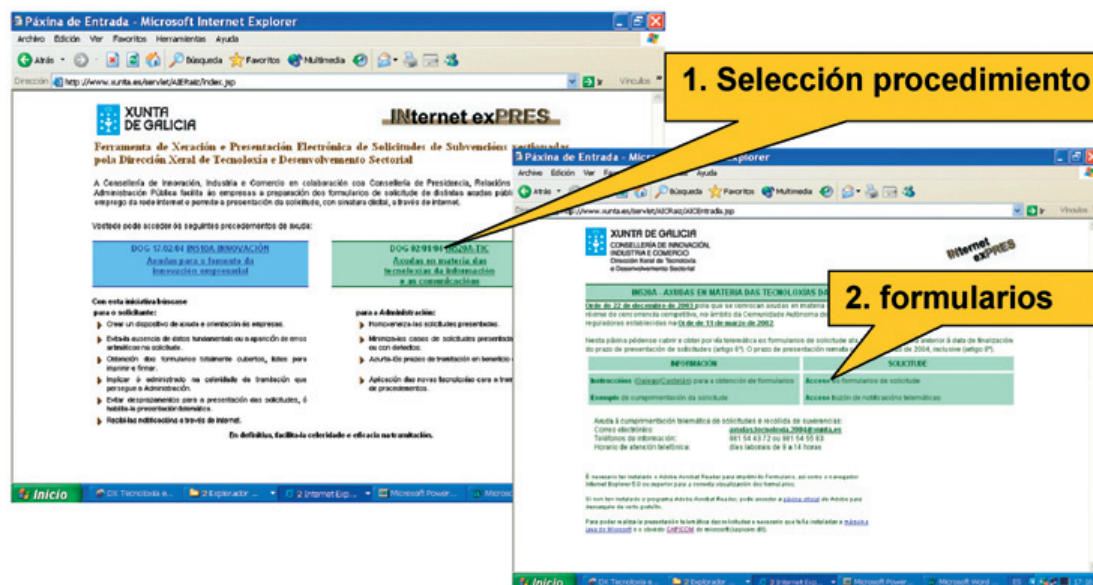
Páxina de Entrada - Microsoft Internet Explorer
Archivo Edición Ver Favoritos Herramientas Ayuda
Atrás Búsqueda Favoritos Multimedia
Dirección http://www.xunta.es/servlet/AIERaiz/index.jsp Ir Vínculos

1. Selección procedimiento

XUNTA DE GALICIA
INternet exPRES

Ferramenta de Xeración e Presentación Electrónica de Solicitudes de Subvencións sectoriadas pola Dirección Xeral de Tecnoloxía e Desenvolvemento Sectorial

A Consellería de Innovación, Industria e Comercio en colaboración coa Consellería de Presidencia, Relacións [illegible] Administración Pública facilita ás empresas a preparación dos formularios de solicitude de distintas axudas públi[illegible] emprego da rede Internet e permite a presentación da solicitude, con sinatura dixital, a través de internet.

Vostede pode acceder ós seguintes procedementos de axuda:

DOG 17.02.04 IN500A INNOVACIÓN
Axudas para o fomento da innovación empresarial

DOG 02/01/04 IN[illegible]A TIC
Axudas en materia das tecnoloxías da información e as comunicacións

Con esta iniciativa bríncase
para o solicitante:
Crear un dispositivo de axuda e orientación ás empresas.
Evitar ausencia de datos fundamentais ou a aparición de erros aritméticos na solicitude.
Obtención dos formularios totalmente cubertos, listos para imprimir e firmar.
Implicar á administración na celeridade de tramitación que persegue a Administración.
Evitar desprazamentos para a presentación das solicitudes, ó habilita-la presentación telemática.
Recibir as notificacións a través de internet.

para a Administración:
Homoxeneiza-las solicitudes presentadas.
Minimiza-los casos de solicitudes presentad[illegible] ou con defectos.
Acurta-los prazos de tramitación en beneficio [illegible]
Aplicación das novas tecnoloxías cara a tram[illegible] de procedementos.

En definitiva, facilita-la celeridade e eficacia na tramitación.

Inicio DX Tecnoloxía e... 2 Explorador ... 2 Internet Exp... Microsoft Power... Microso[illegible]

Páxina de Entrada - Micr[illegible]xplorer
Archivo Edición Ver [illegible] Ayuda
Atrás Búsqueda Favoritos Multimedia
http://www.xunta.es/servlet/AIERaiz/AIEEntrada.jsp Ir Vínculos

2. formularios

XUNTA DE GALICIA
CONSELLERÍA DE INNOVACIÓN, INDUSTRIA E COMERCIO
Dirección Xeral de Tecnoloxía e Desenvolvemento Sectorial
INternet exPRES

IN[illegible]A - AXUDAS EN MATERIA DAS TECNOLOXÍAS DA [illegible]

Orde do 22 de decembro de 2003 pola que se convocan axudas en materia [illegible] réxime de concorrencia competitiva, no ámbito da Comunidade Autónoma de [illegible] reguladoras establecidas na Orde do 11 de marzo de 2002.

Nesta páxina pódense cubrir e obter por vía telemática os formularios de solicitude e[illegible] anterior á data de finalización do prazo de presentación de solicitudes (artigo 6º). O prazo de presentación remata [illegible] de 2004, inclusive (artigo 6º).

| INFORMACIÓN | SOLICITUDE |
|---|---|
| Instruccións (Galego/Castelán) para a obtención de formularios | Acceso ós formularios de solicitude |
| Exemplo de cumprimentación da solicitude | Acceso buzón de notificacións telemáticas |

Axuda á cumprimentación telemática de solicitudes e recollida de suxerencias:
Correo electrónico: axudas.tecnoloxia.2004@xunta.es
Teléfonos de información: 981 54 43 72 ou 981 54 55 83
Horario de atención telefónica: días laborais de 9 a 14 horas

É necesario ter instalado o Adobe Acrobat Reader para imprimi-lo Formulario, así como o navegador Internet Explorer 5.0 ou superior para a correcta visualización dos formularios.

Si non ten instalado o programa Adobe Acrobat Reader, pode acceder á páxina oficial de Adobe para descargalo de xeito gratuíto.

Para poder realiza-la presentación telemática das solicitudes é necesario que teña instalada a máquina Java de Microsoft e o módulo CAPICOM de Microsoft (soporte 8!).

Inicio DX Tecnoloxía e... 2 Explorador ... 2 Internet Exp... Microsoft Power... Microsoft Word ... ES 17:06